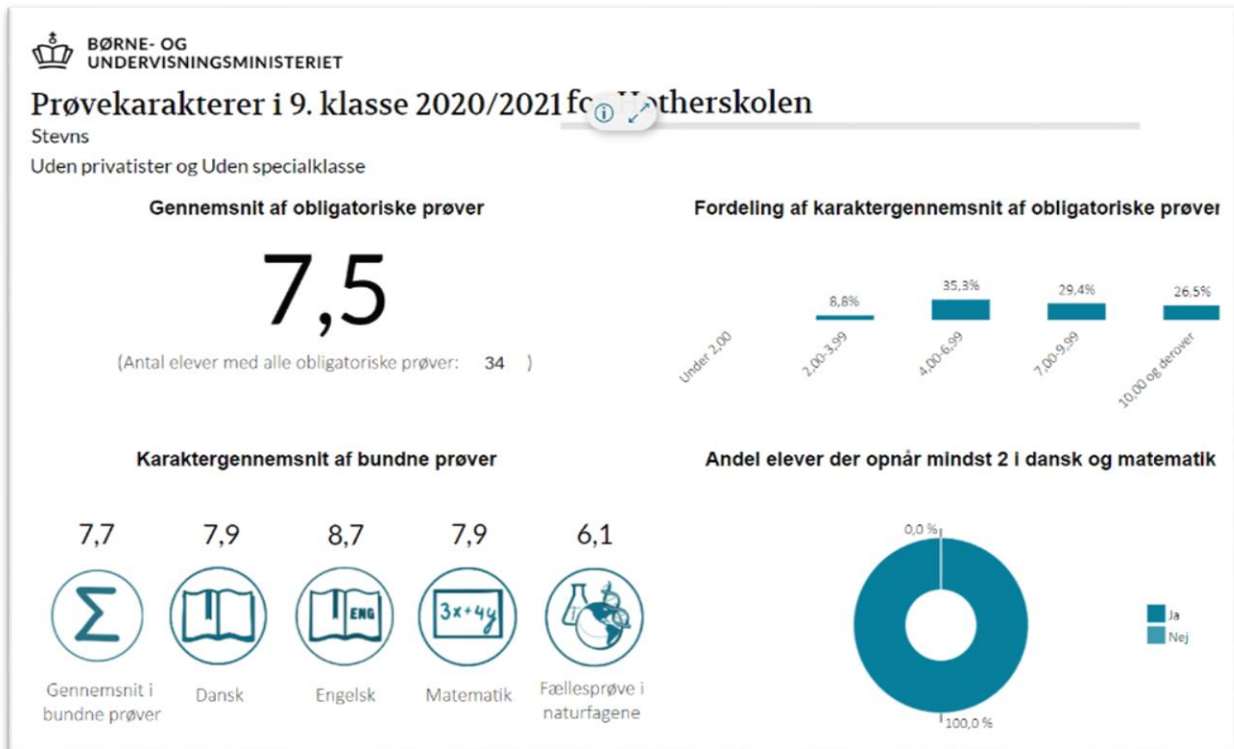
BØRNE- OG UNDERVISNINGSMINISTERIET

Prøvekarakterer i 9. klasse 2020/2021 fo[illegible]otherskolen

Stevns

Uden privatister og Uden specialklasse

Gennemsnit af obligatoriske prøver

7,5

(Antal elever med alle obligatoriske prøver: 34 )

Fordeling af karaktergennemsnit af obligatoriske prøver

8,8%
35,3%
29,4%
26,5%

Under 2,00
2,00-3,99
4,00-6,99
7,00-9,99
10,00 og derover

Karaktergennemsnit af bundne prøver

7,7
7,9
8,7
7,9
6,1

ENG
3x+4y

Gennemsnit i bundne prøver
Dansk
Engelsk
Matematik
Fællesprøve i naturfagene

Andel elever der opnår mindst 2 i dansk og matematik

0,0 %
100,0 %

Ja
Nej